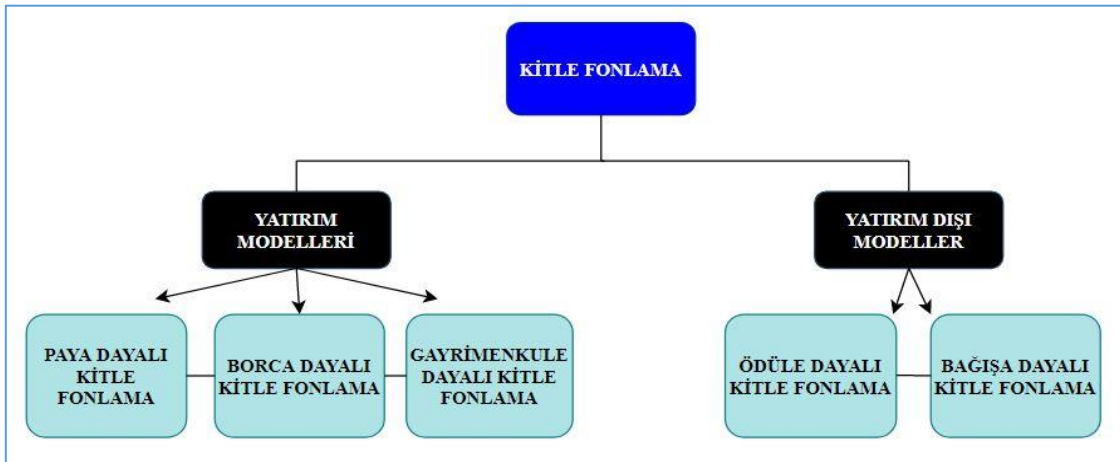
KİTLE FONLAMA

YATIRIM MODELLERİ

YATIRIM DIŞI MODELLER

PAYA DAYALI KİTLE FONLAMA

BORCA DAYALI KİTLE FONLAMA

GAYRİMENKULE DAYALI KİTLE FONLAMA

ÖDÜLE DAYALI KİTLE FONLAMA

BAĞIŞA DAYALI KİTLE FONLAMA